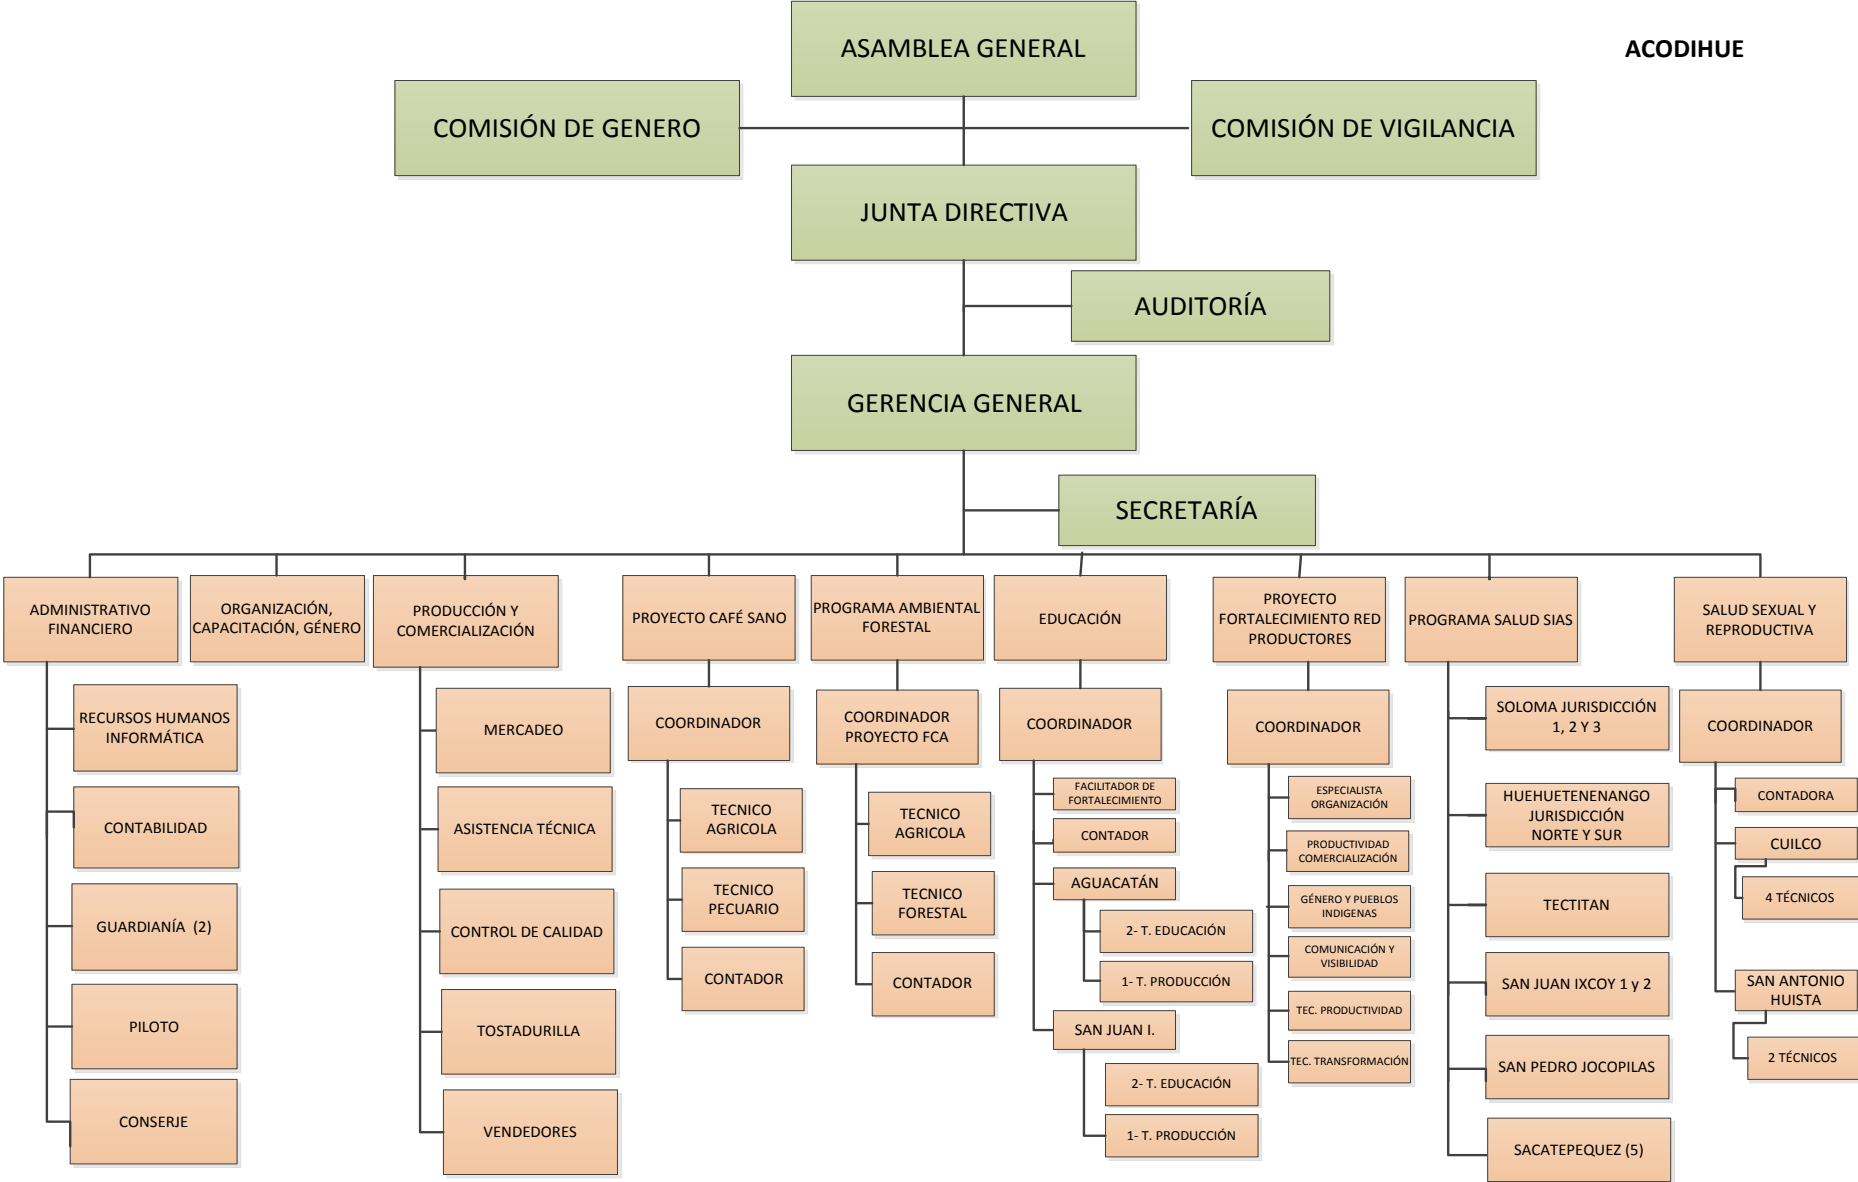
ASAMBLEA GENERAL

ACODIHUE

COMISIÓN DE GENERO

COMISIÓN DE VIGILANCIA

JUNTA DIRECTIVA

AUDITORÍA

GERENCIA GENERAL

SECRETARÍA

ADMINISTRATIVO FINANCIERO

RECURSOS HUMANOS INFORMÁTICA

CONTABILIDAD

GUARDIANÍA (2)

PILOTO

CONSERJE

ORGANIZACIÓN, CAPACITACIÓN, GÉNERO

PRODUCCIÓN Y COMERCIALIZACIÓN

MERCADEO

ASISTENCIA TÉCNICA

CONTROL DE CALIDAD

TOSTADURILLA

VENDEDORES

PROYECTO CAFÉ SANO

COORDINADOR

TECNICO AGRICOLA

TECNICO PECUARIO

CONTADOR

PROGRAMA AMBIENTAL FORESTAL

COORDINADOR PROYECTO FCA

TECNICO AGRICOLA

TECNICO FORESTAL

CONTADOR

EDUCACIÓN

COORDINADOR

FACILITADOR DE FORTALECIMIENTO

CONTADOR

AGUACATÁN

2- T. EDUCACIÓN

1- T. PRODUCCIÓN

SAN JUAN I.

2- T. EDUCACIÓN

1- T. PRODUCCIÓN

PROYECTO FORTALECIMIENTO RED PRODUCTORES

COORDINADOR

ESPECIALISTA ORGANIZACIÓN

PRODUCTIVIDAD COMERCIALIZACIÓN

GÉNERO Y PUEBLOS INDIGENAS

COMUNICACIÓN Y VISIBILIDAD

TEC. PRODUCTIVIDAD

TEC. TRANSFORMACIÓN

PROGRAMA SALUD SIAS

SOLOMA JURISDICCIÓN 1, 2 Y 3

HUEHUETENANGO JURISDICCIÓN NORTE Y SUR

TECTITAN

SAN JUAN IXCOY 1 y 2

SAN PEDRO JOCOPILAS

SACATEPEQUEZ (5)

SALUD SEXUAL Y REPRODUCTIVA

COORDINADOR

CONTADORA

CUILCO

4 TÉCNICOS

SAN ANTONIO HUISTA

2 TÉCNICOS